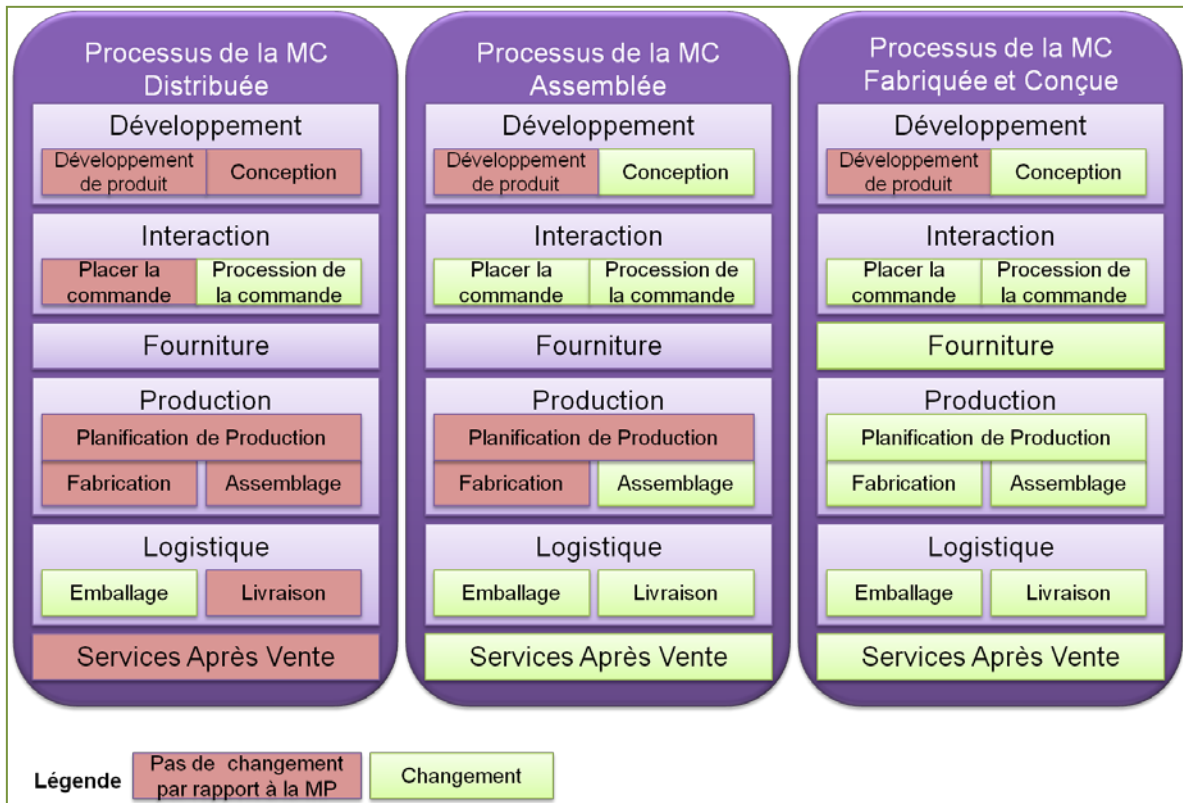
Processus de la MC Distribuée

Développement

Développement de produit

Conception

Interaction

Placer la commande

Procession de la commande

Fourniture

Production

Planification de Production

Fabrication

Assemblage

Logistique

Emballage

Livraison

Services Après Vente

Processus de la MC Assemblée

Développement

Développement de produit

Conception

Interaction

Placer la commande

Procession de la commande

Fourniture

Production

Planification de Production

Fabrication

Assemblage

Logistique

Emballage

Livraison

Services Après Vente

Processus de la MC Fabriquée et Conçue

Développement

Développement de produit

Conception

Interaction

Placer la commande

Procession de la commande

Fourniture

Production

Planification de Production

Fabrication

Assemblage

Logistique

Emballage

Livraison

Services Après Vente

Légende

Pas de changement par rapport à la MP

Changement